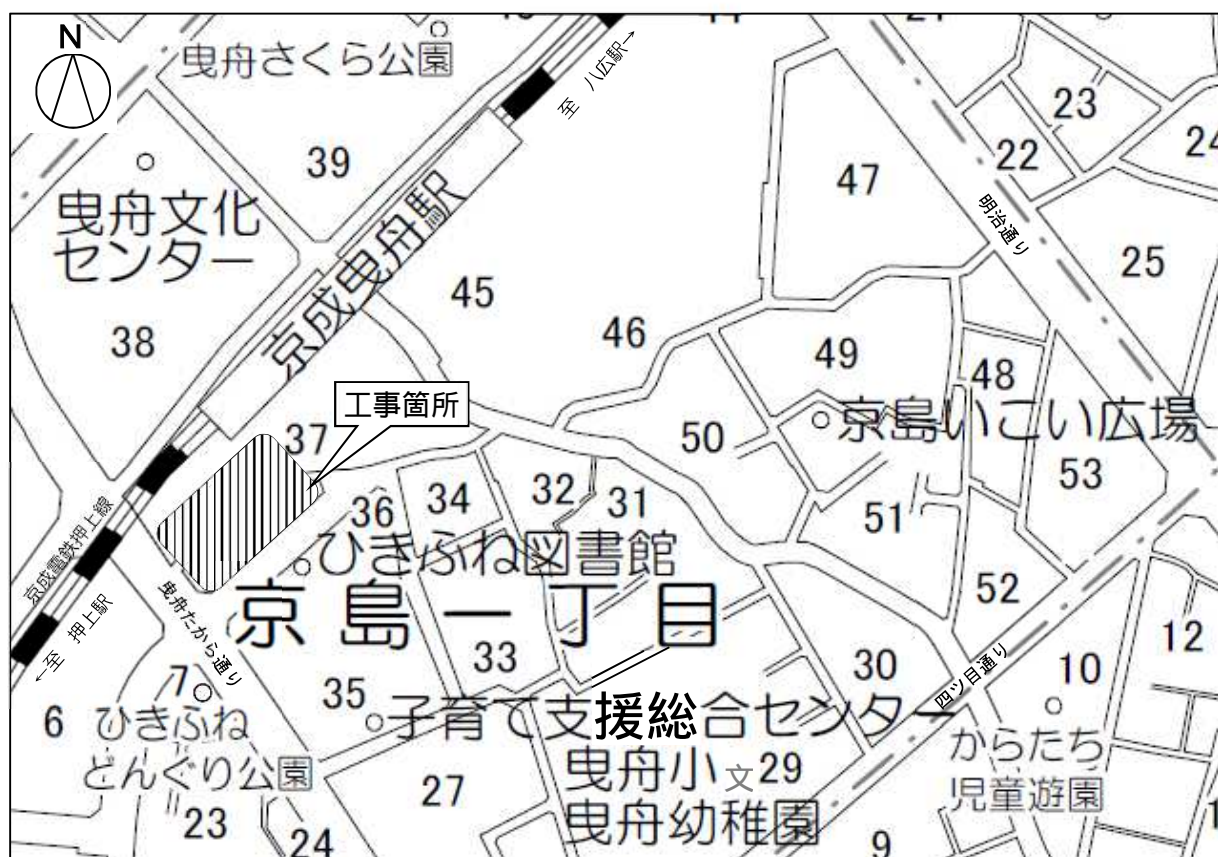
N
曳舟さくら公園
至 八広駅→
23
24
22
39
47
曳舟文化センター
京成曳舟駅
明治通り
25
45
38
46
49
48
工事箇所
京島いこい広場
37
50
53
34
32
31
36
51
ひきふね図書館
京成電鉄押上線
曳舟たから通り
52
京島一丁目
12
←至 押上駅
33
30
四ツ目通り
10
7
35
6
ひきふねどんぐり公園
子育て支援総合センター
からたち児童遊園
曳舟小
文
29
27
23
24
曳舟幼稚園
9